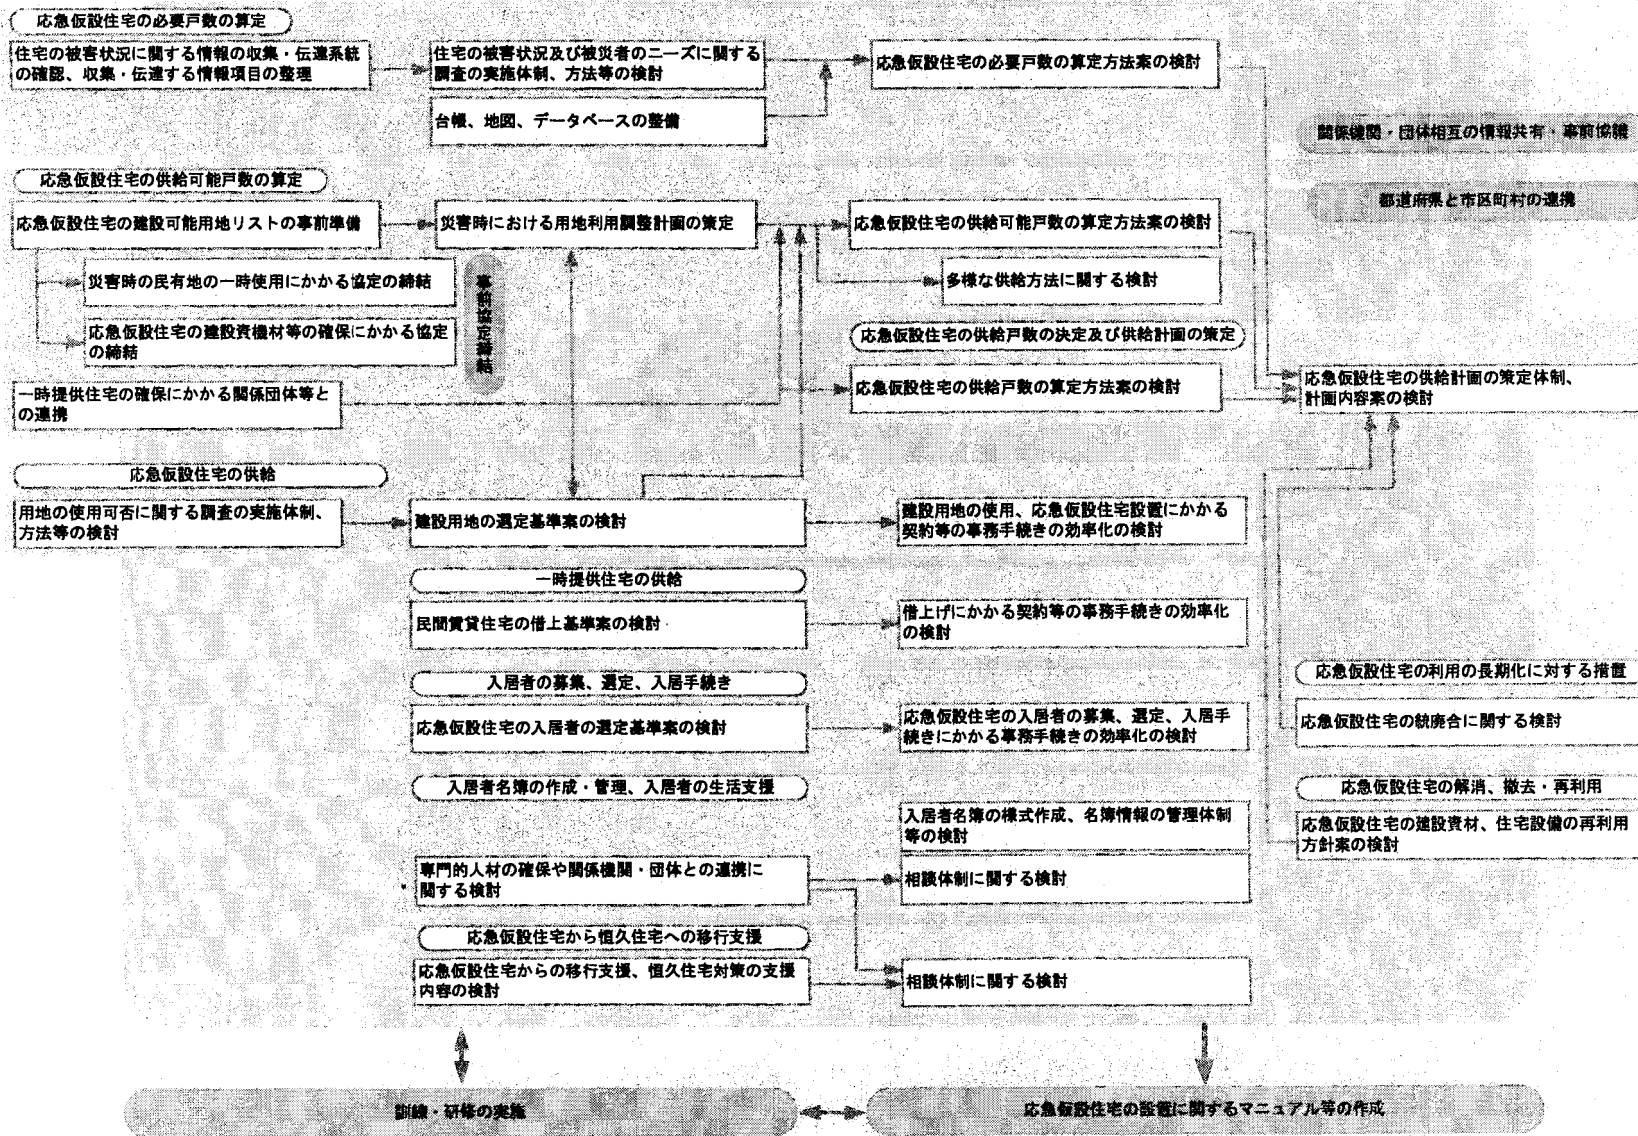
応急仮設住宅の必要戸数の算定

住宅の被害状況に関する情報の収集・伝達系統の確認、収集・伝達する情報項目の整理

住宅の被害状況及び被災者のニーズに関する調査の実施体制、方法等の検討

台帳、地図、データベースの整備

応急仮設住宅の必要戸数の算定方法案の検討

関係機関・団体相互の情報共有・事前協議

都道府県と市区町村の連携

応急仮設住宅の供給可能戸数の算定

応急仮設住宅の建設可能用地リストの事前準備

災害時における用地利用調整計画の策定

応急仮設住宅の供給可能戸数の算定方法案の検討

災害時の民有地の一時使用にかかる協定の締結

事前協定締結

多様な供給方法に関する検討

応急仮設住宅の建設資機材等の確保にかかる協定の締結

応急仮設住宅の供給戸数の決定及び供給計画の策定

一時提供住宅の確保にかかる関係団体等との連携

応急仮設住宅の供給戸数の算定方法案の検討

応急仮設住宅の供給計画の策定体制、計画内容案の検討

応急仮設住宅の供給

用地の使用可否に関する調査の実施体制、方法等の検討

建設用地の選定基準案の検討

建設用地の使用、応急仮設住宅設置にかかる契約等の事務手続きの効率化の検討

一時提供住宅の供給

民間賃貸住宅の借上基準案の検討

借上げにかかる契約等の事務手続きの効率化の検討

入居者の募集、選定、入居手続き

応急仮設住宅の入居者の選定基準案の検討

応急仮設住宅の入居者の募集、選定、入居手続きにかかる事務手続きの効率化の検討

応急仮設住宅の利用の長期化に対する措置

応急仮設住宅の統廃合に関する検討

入居者名簿の作成・管理、入居者の生活支援

入居者名簿の様式作成、名簿情報の管理体制等の検討

応急仮設住宅の解消、撤去・再利用

応急仮設住宅の建設資材、住宅設備の再利用方針案の検討

専門的人材の確保や関係機関・団体との連携に関する検討

相談体制に関する検討

応急仮設住宅から恒久住宅への移行支援

応急仮設住宅からの移行支援、恒久住宅対策の支援内容の検討

相談体制に関する検討

訓練・研修の実施

応急仮設住宅の供給に関するマニュアル等の作成